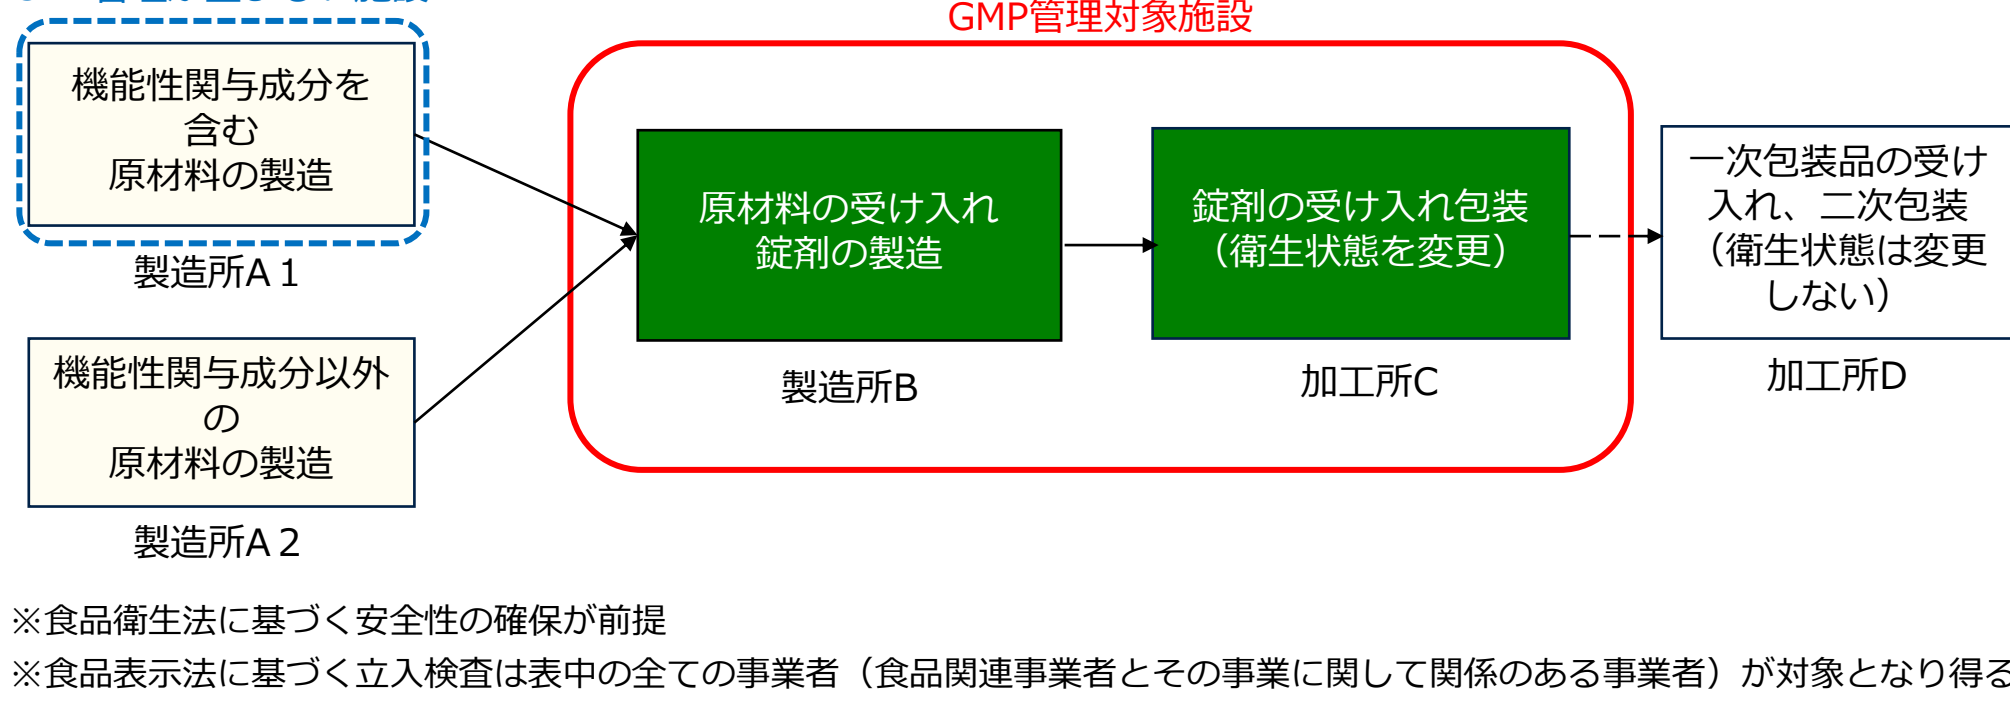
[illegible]

GMP管理対象施設

機能性関与成分を含む原材料の製造

製造所A 1

機能性関与成分以外の原材料の製造

製造所A 2

原材料の受け入れ錠剤の製造

製造所B

錠剤の受け入れ包装（衛生状態を変更）

加工所C

一次包装品の受け入れ、二次包装（衛生状態は変更しない）

加工所D

※食品衛生法に基づく安全性の確保が前提

※食品表示法に基づく立入検査は表中の全ての事業者（食品関連事業者とその事業に関して関係のある事業者）が対象となり得る